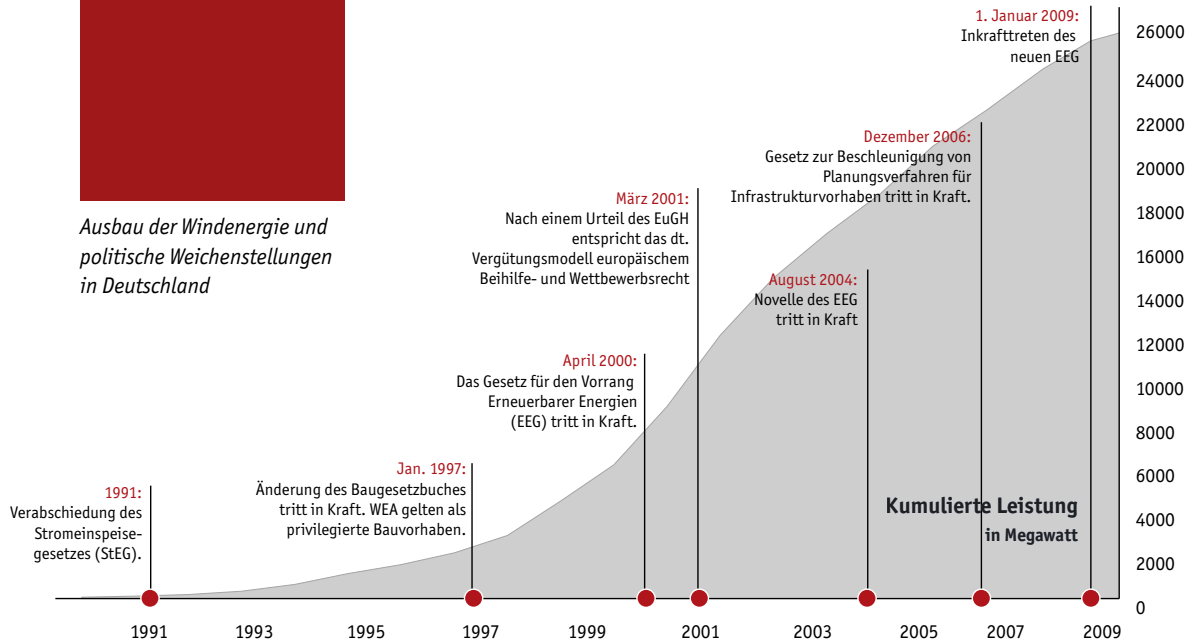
Ausbau der Windenergie und politische Weichenstellungen in Deutschland

1991:
Verabschiedung des Stromeinspeisegesetzes (StEG).

Jan. 1997:
Änderung des Baugesetzbuches tritt in Kraft. WEA gelten als privilegierte Bauvorhaben.

April 2000:
Das Gesetz für den Vorrang Erneuerbarer Energien (EEG) tritt in Kraft.

März 2001:
Nach einem Urteil des EuGH entspricht das dt. Vergütungsmodell europäischem Beihilfe- und Wettbewerbsrecht

August 2004:
Novelle des EEG tritt in Kraft

Dezember 2006:
Gesetz zur Beschleunigung von Planungsverfahren für Infrastrukturvorhaben tritt in Kraft.

1. Januar 2009:
Inkrafttreten des neuen EEG

Kumulierte Leistung
in Megawatt

26000
24000
22000
20000
18000
16000
14000
12000
10000
8000
6000
4000
2000
0

1991 1993 1995 1997 1999 2001 2003 2005 2007 2009